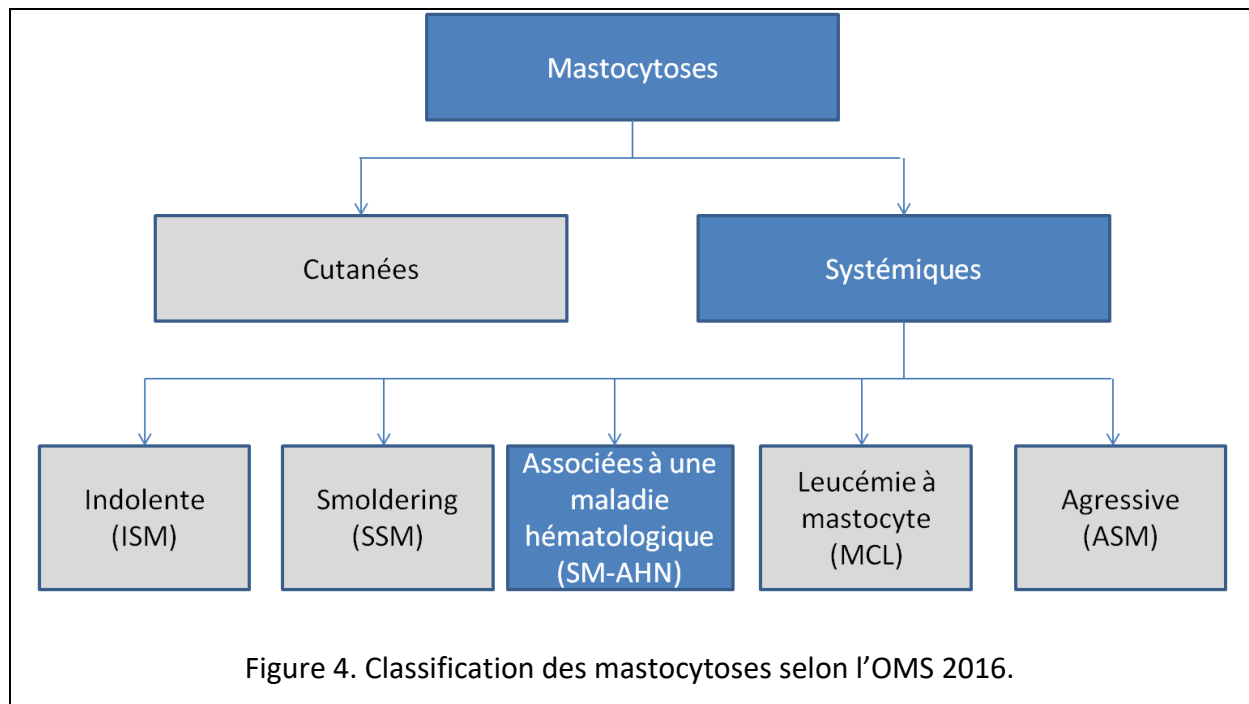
Mastocytoses

Cutanées

Systémiques

Indolente (ISM)

Smoldering (SSM)

Associées à une maladie hématologique (SM-AHN)

Leucémie à mastocyte (MCL)

Agressive (ASM)

Figure 4. Classification des mastocytoses selon l'OMS 2016.